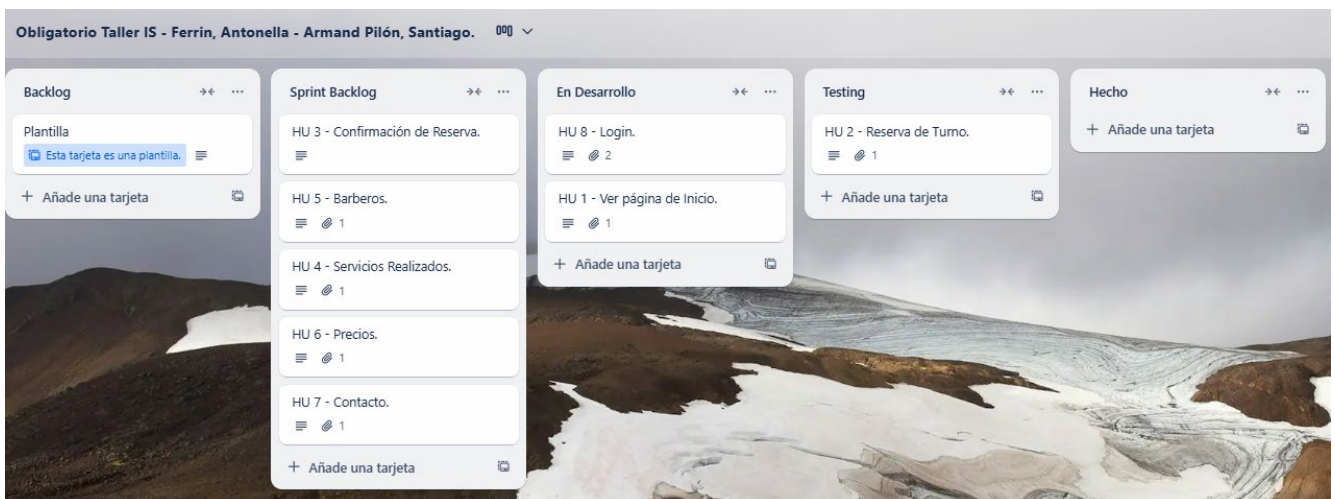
Obligatorio Taller IS - Ferrin, Antonella - Armand Pilón, Santiago.

Backlog

Plantilla
Esta tarjeta es una plantilla.

+ Añade una tarjeta

Sprint Backlog

HU 3 - Confirmación de Reserva.

HU 5 - Barberos.
1

HU 4 - Servicios Realizados.
1

HU 6 - Precios.
1

HU 7 - Contacto.
1

+ Añade una tarjeta

En Desarrollo

HU 8 - Login.
2

HU 1 - Ver página de Inicio.
1

+ Añade una tarjeta

Testing

HU 2 - Reserva de Turno.
1

+ Añade una tarjeta

Hecho

+ Añade una tarjeta